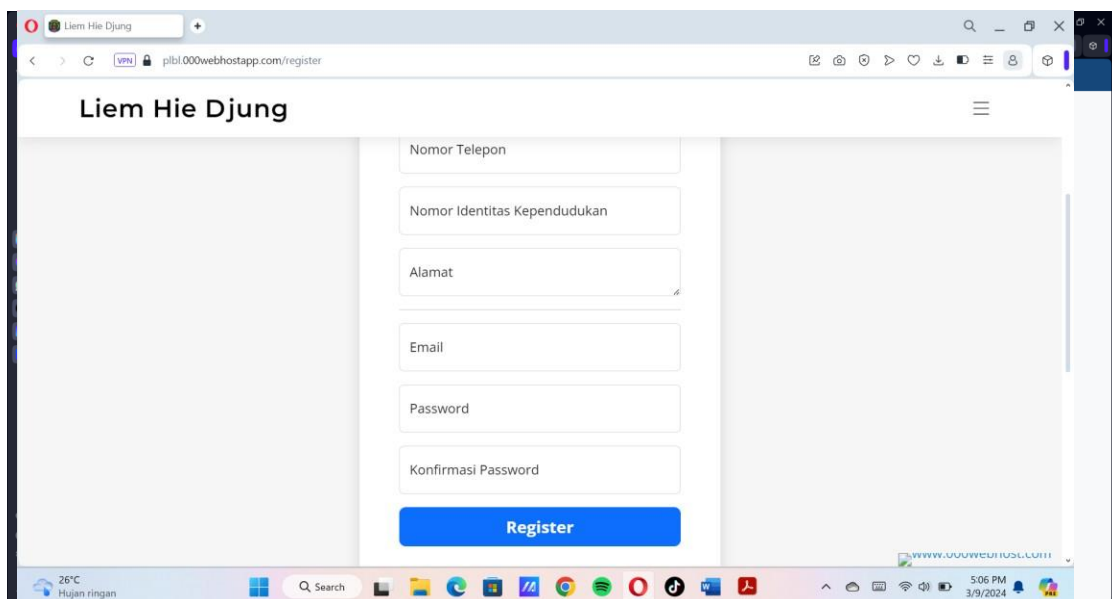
Liem Hie Djung

VPN plbl.000webhostapp.com/register

Liem Hie Djung

Nomor Telepon

Nomor Identitas Kependudukan

Alamat

Email

Password

Konfirmasi Password

Register

www.000webhost.com

26°C
Hujan ringan

Search

5:06 PM
3/9/2024